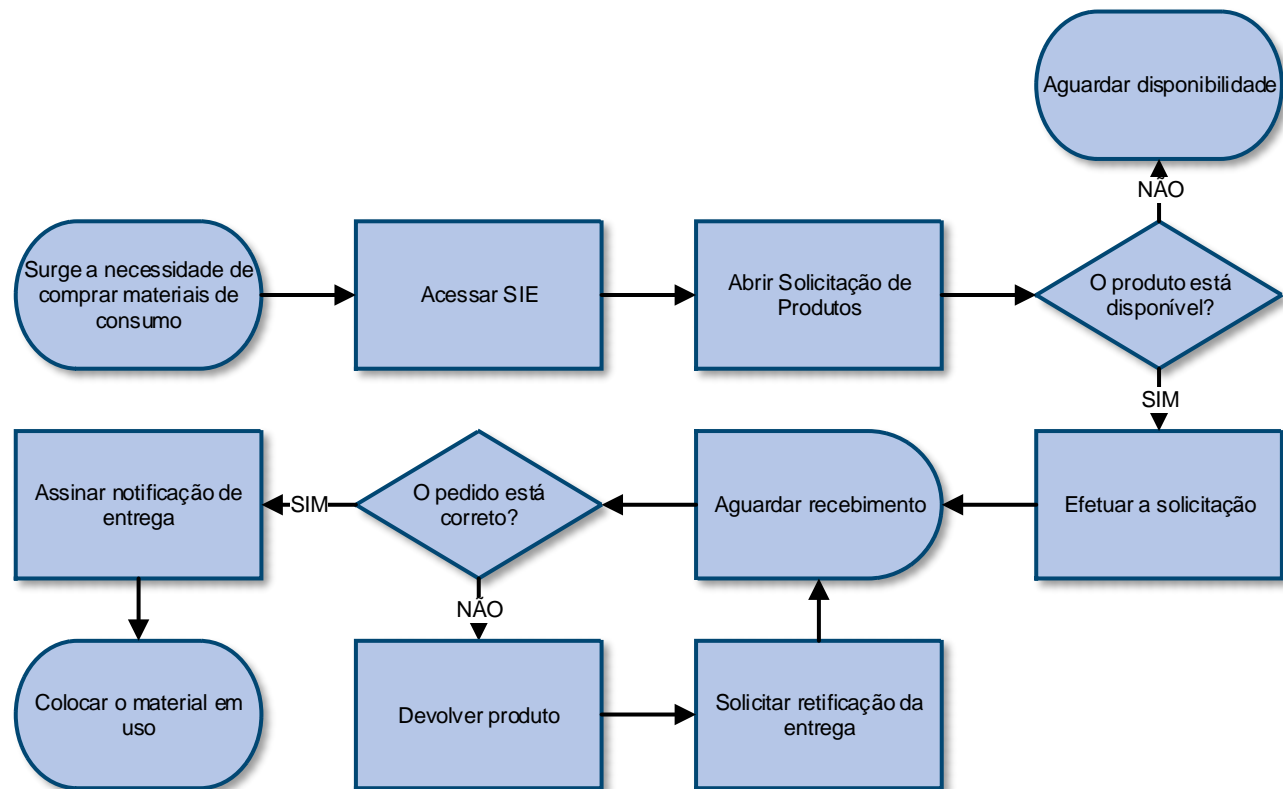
Aguardar disponibilidade

NÃO

Surge a necessidade de comprar materiais de consumo

Acessar SIE

Abrir Solicitação de Produtos

O produto está disponível?

SIM

Assinar notificação de entrega

SIM

O pedido está correto?

Aguardar recebimento

Efetuar a solicitação

NÃO

Colocar o material em uso

Devolver produto

Solicitar retificação da entrega